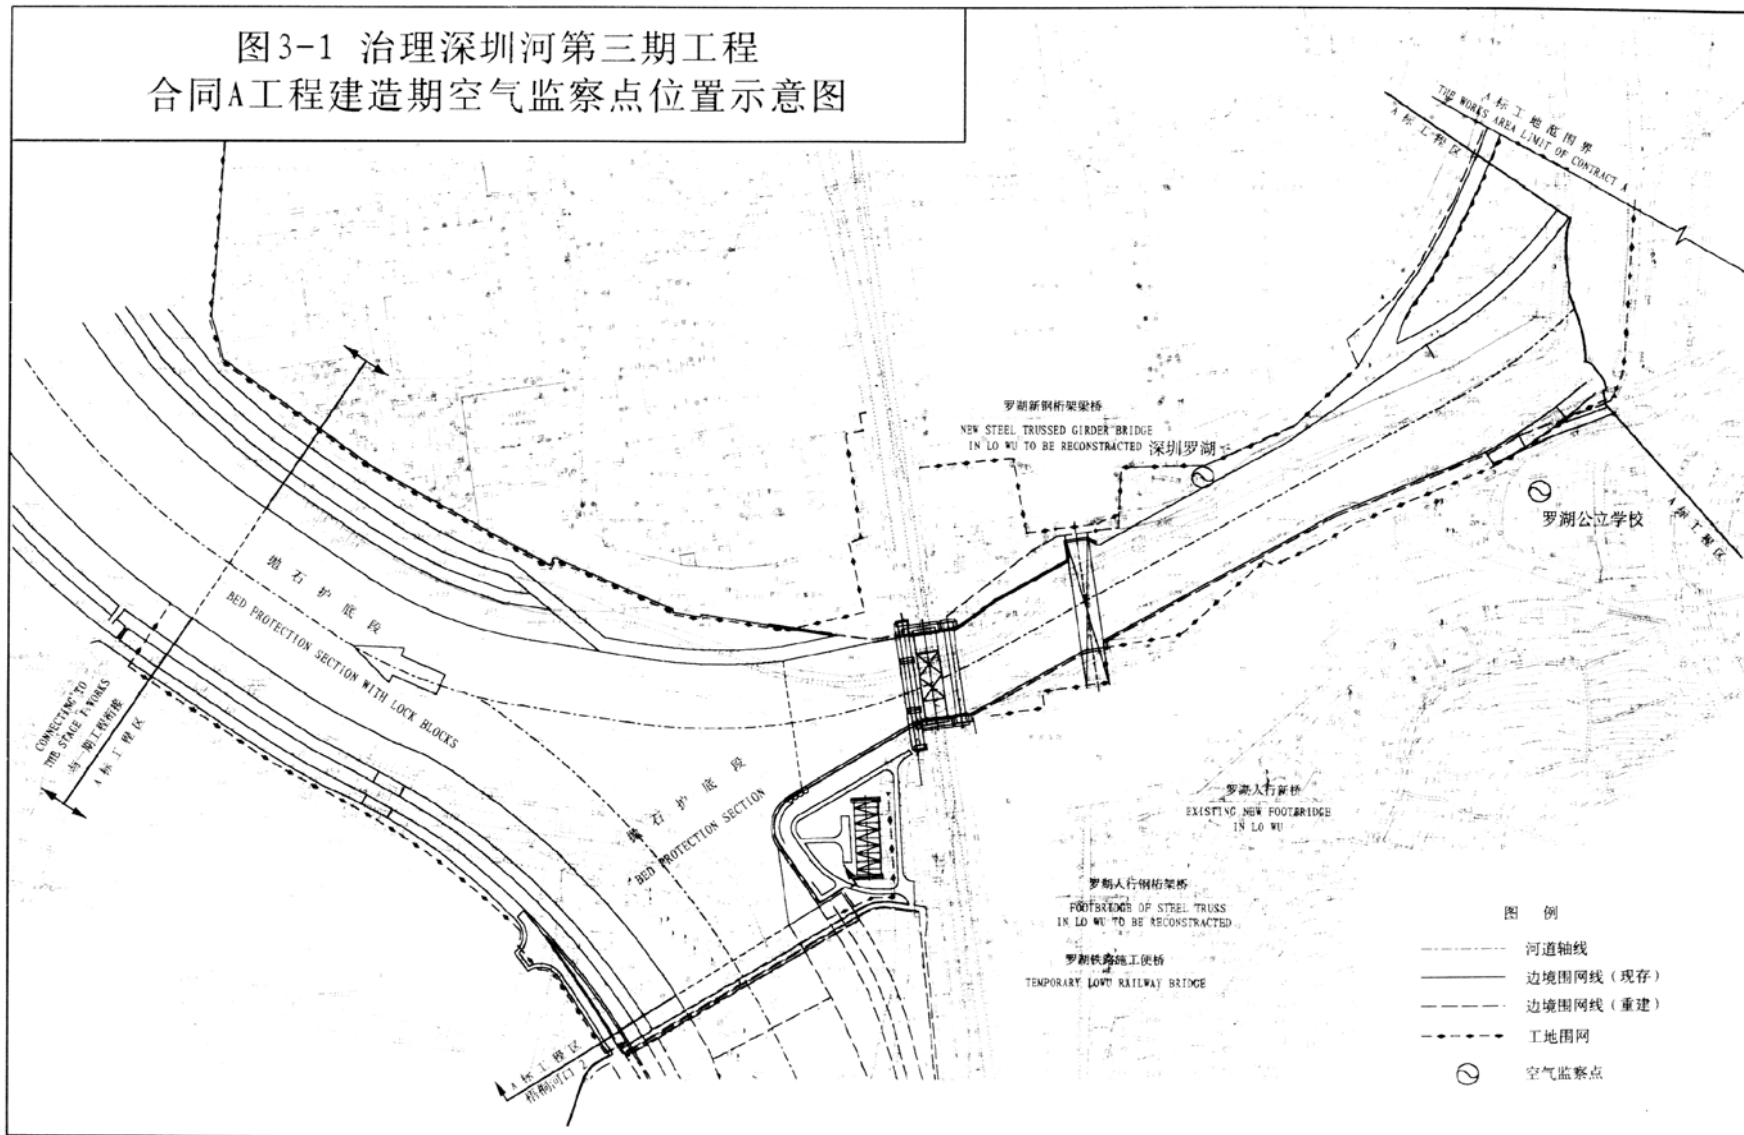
图3-1 治理深圳河第三期工程
合同A工程建造期空气监察点位置示意图

A标工地范围界
THE WORKS AREA LIMIT OF CONTRACT A
A标工程区

罗湖新钢桁架梁桥
NEW STEEL TRUSSED GIRDER BRIDGE IN LO WU TO BE RECONSTRACTED
深圳罗湖

罗湖公立学校

A标工程区

抛石护底段
BED PROTECTION SECTION WITH LOCK BLOCKS

CONNECTING TO THE STAGE I WORKS
与一期工程衔接
A标工程区

抛石护底段
BED PROTECTION SECTION

罗湖人行新桥
EXISTING NEW FOOTBRIDGE IN LO WU

罗湖人行钢桁架桥
FOOTBRIDGE OF STEEL TRUSS IN LO WU TO BE RECONSTRACTED

罗湖铁路施工便桥
TEMPORARY LOWU RAILWAY BRIDGE

A标工程区
梧桐河口 2

图 例
河道轴线
边境围网线（现存）
边境围网线（重建）
工地围网
空气监察点